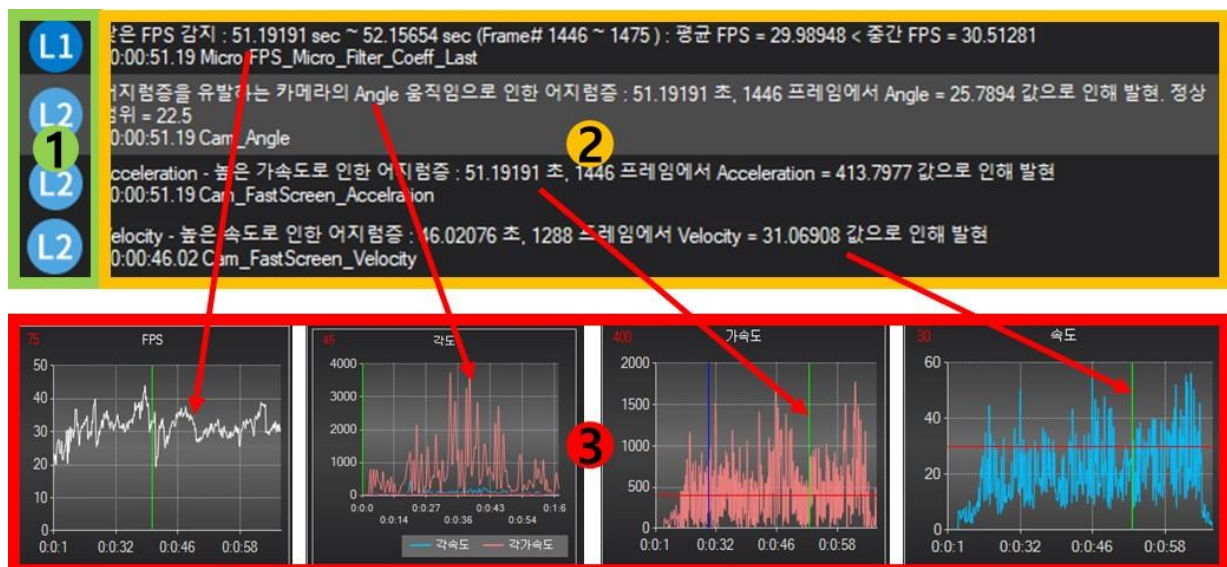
L1
L2
L2
L2
1
2
3

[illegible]은 FPS 감지 : 51.19191 sec ~ 52.15654 sec (Frame# 1446 ~ 1475) : 평균 FPS = 29.98948 < 중간 FPS = 30.51281
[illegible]0:00:51.19 Micro FPS_Micro_Filter_Coeff_Last

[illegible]어지럼증을 유발하는 카메라의 Angle 움직임으로 인한 어지럼증 : 51.19191 초, 1446 프레임에서 Angle = 25.7894 값으로 인해 발현. 정상 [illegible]범위 = 22.5
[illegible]0:00:51.19 Cam_Angle

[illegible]cceleration - 높은 가속도로 인한 어지럼증 : 51.19191 초, 1446 프레임에서 Acceleration = 413.7977 값으로 인해 발현
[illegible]0:00:51.19 Cam_FastScreen_Accelration

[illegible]elocity - 높은 속도로 인한 어지럼증 : 46.02076 초, 1288 프레임에서 Velocity = 31.06908 값으로 인해 발현
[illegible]0:00:46.02 Cam_FastScreen_Velocity

75
FPS
50
40
30
20
10
0
0:0:1 0:0:32 0:0:46 0:0:58

45
각도
4000
3000
2000
1000
0
0:0:0 0:0:14 0:0:27 0:0:36 0:0:43 0:0:54 0:1:6
각속도 각가속도

400
가속도
2000
1500
1000
500
0
0:0:1 0:0:32 0:0:46 0:0:58

30
속도
60
40
20
0
0:0:1 0:0:32 0:0:46 0:0:58